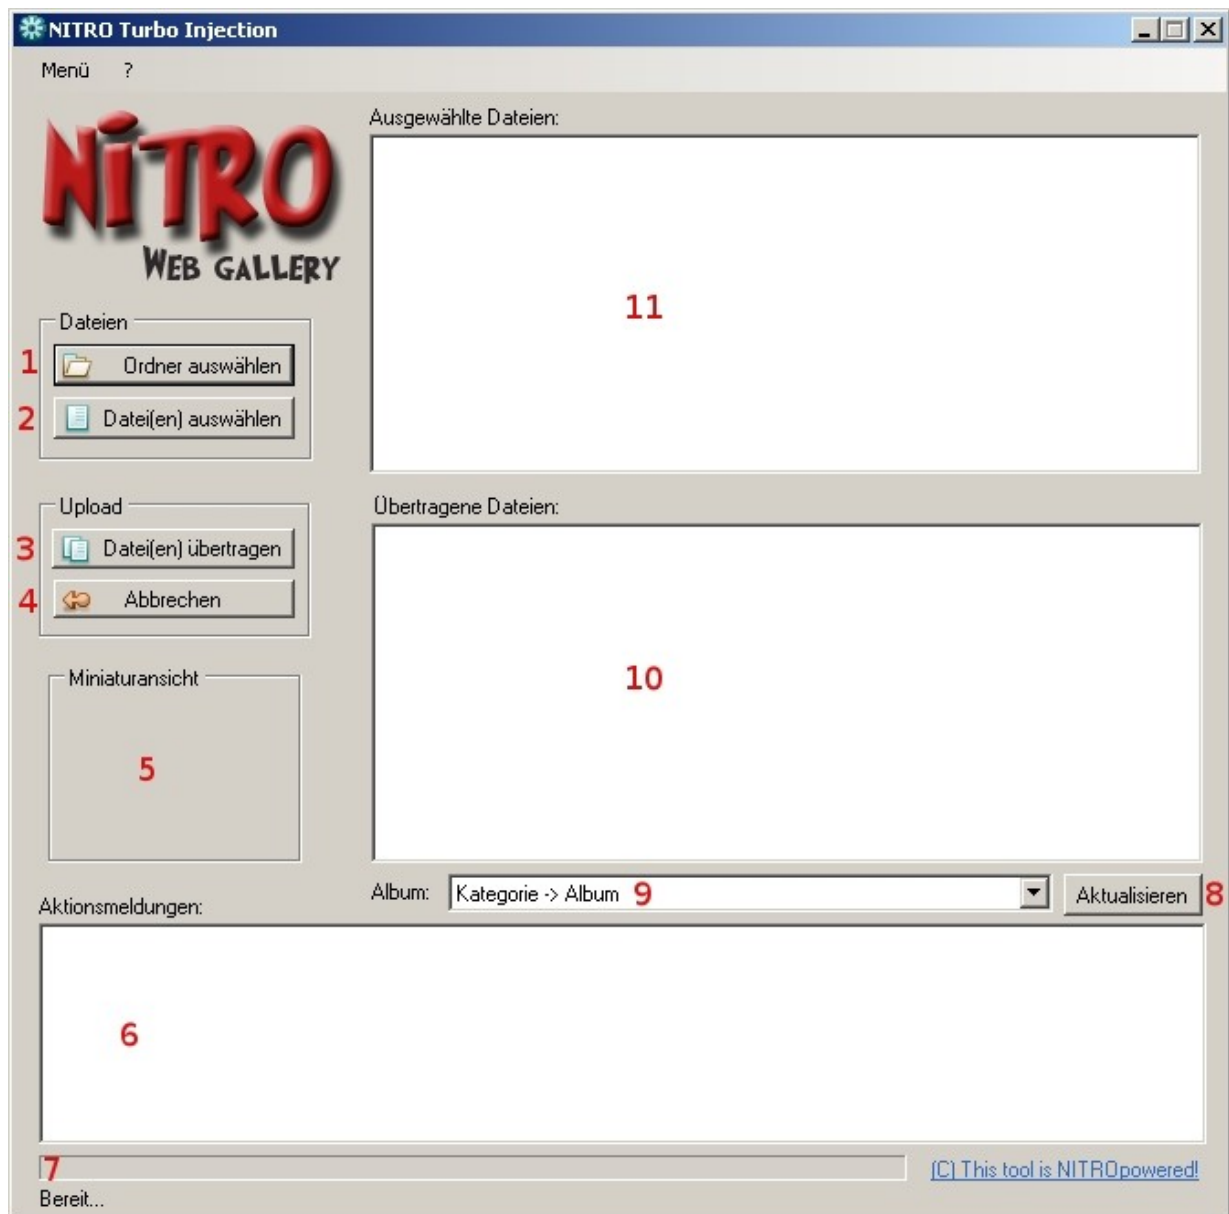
NITRO Turbo Injection

Menü ?

NITRO
WEB GALLERY

Ausgewählte Dateien:

11

Dateien

1 Ordner auswählen

2 Datei(en) auswählen

Upload

3 Datei(en) übertragen

4 Abbrechen

Übertragene Dateien:

10

Miniaturansicht

5

Album: Kategorie -> Album 9 Aktualisieren 8

Aktionsmeldungen:

6

7

(C) This tool is NITROpowered!

Bereit...